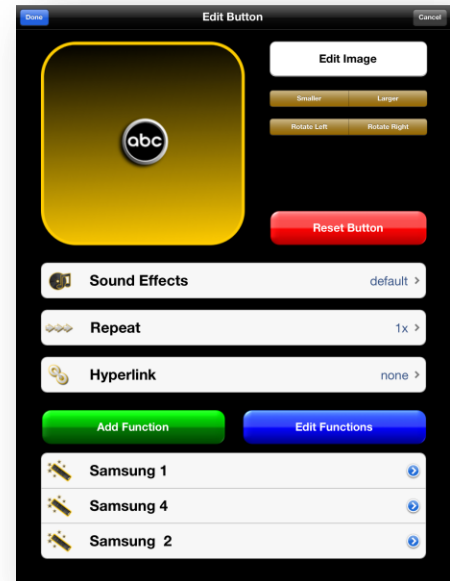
Done

Edit Button

Cancel

abc

Edit Image

Smaller

Larger

Rotate Left

Rotate Right

Reset Button

Sound Effects

default >

Repeat

1x >

Hyperlink

none >

Add Function

Edit Functions

Samsung 1

Samsung 4

Samsung 2